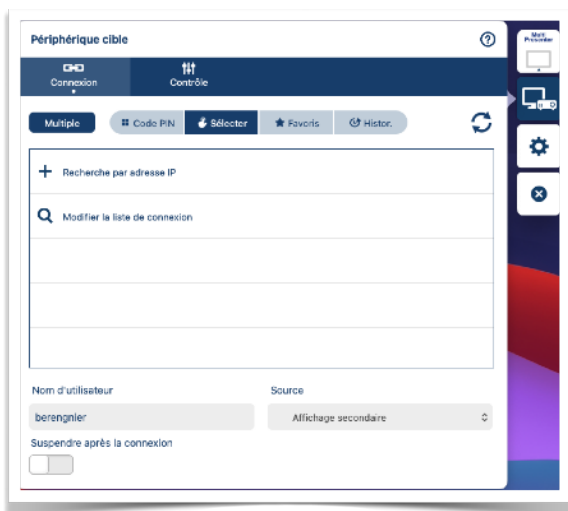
Périphérique cible

Connexion

Contrôle

Multiple

Code PIN

Sélecter

Favoris

Histor.

Recherche par adresse IP

Modifier la liste de connexion

Nom d'utilisateur

berengnier

Source

Affichage secondaire

Suspendre après la connexion

Multi Presenter